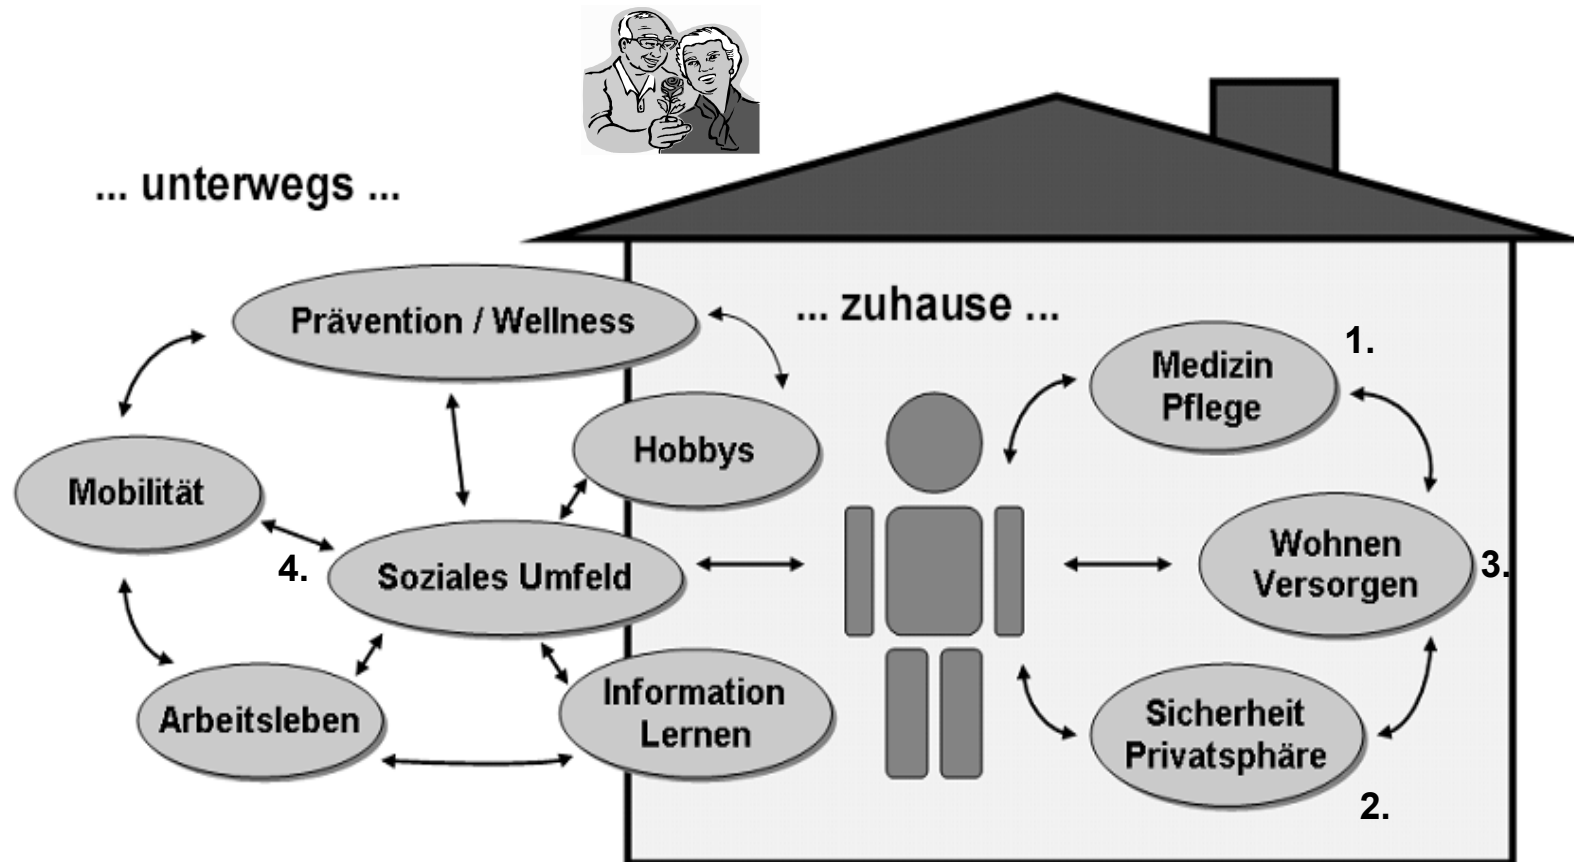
... unterwegs ...

Prävention / Wellness

Mobilität

Hobbys

4.

Soziales Umfeld

Arbeitsleben

Information
Lernen

... zuhause ...

Medizin
Pflege

1.

Wohnen
Versorgen

3.

Sicherheit
Privatsphäre

2.